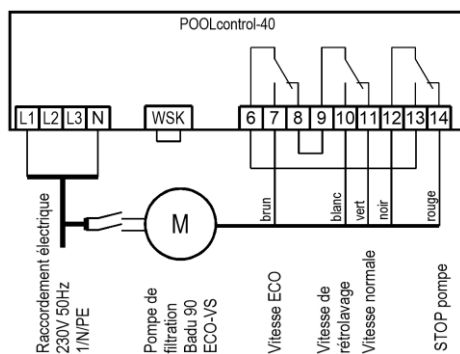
POOLcontrol-40

L1 L2 L3 N

WSK

6 7 8 9 10 11 12 13 14

M

brun

blanc

vert

noir

rouge

Raccordement électrique 230V 50Hz 1/N/PE

Pompe de filtration Badu 90 ECO-VS

Vitesse ECO

Vitesse de rétrolavage

Vitesse normale

STOP pompe